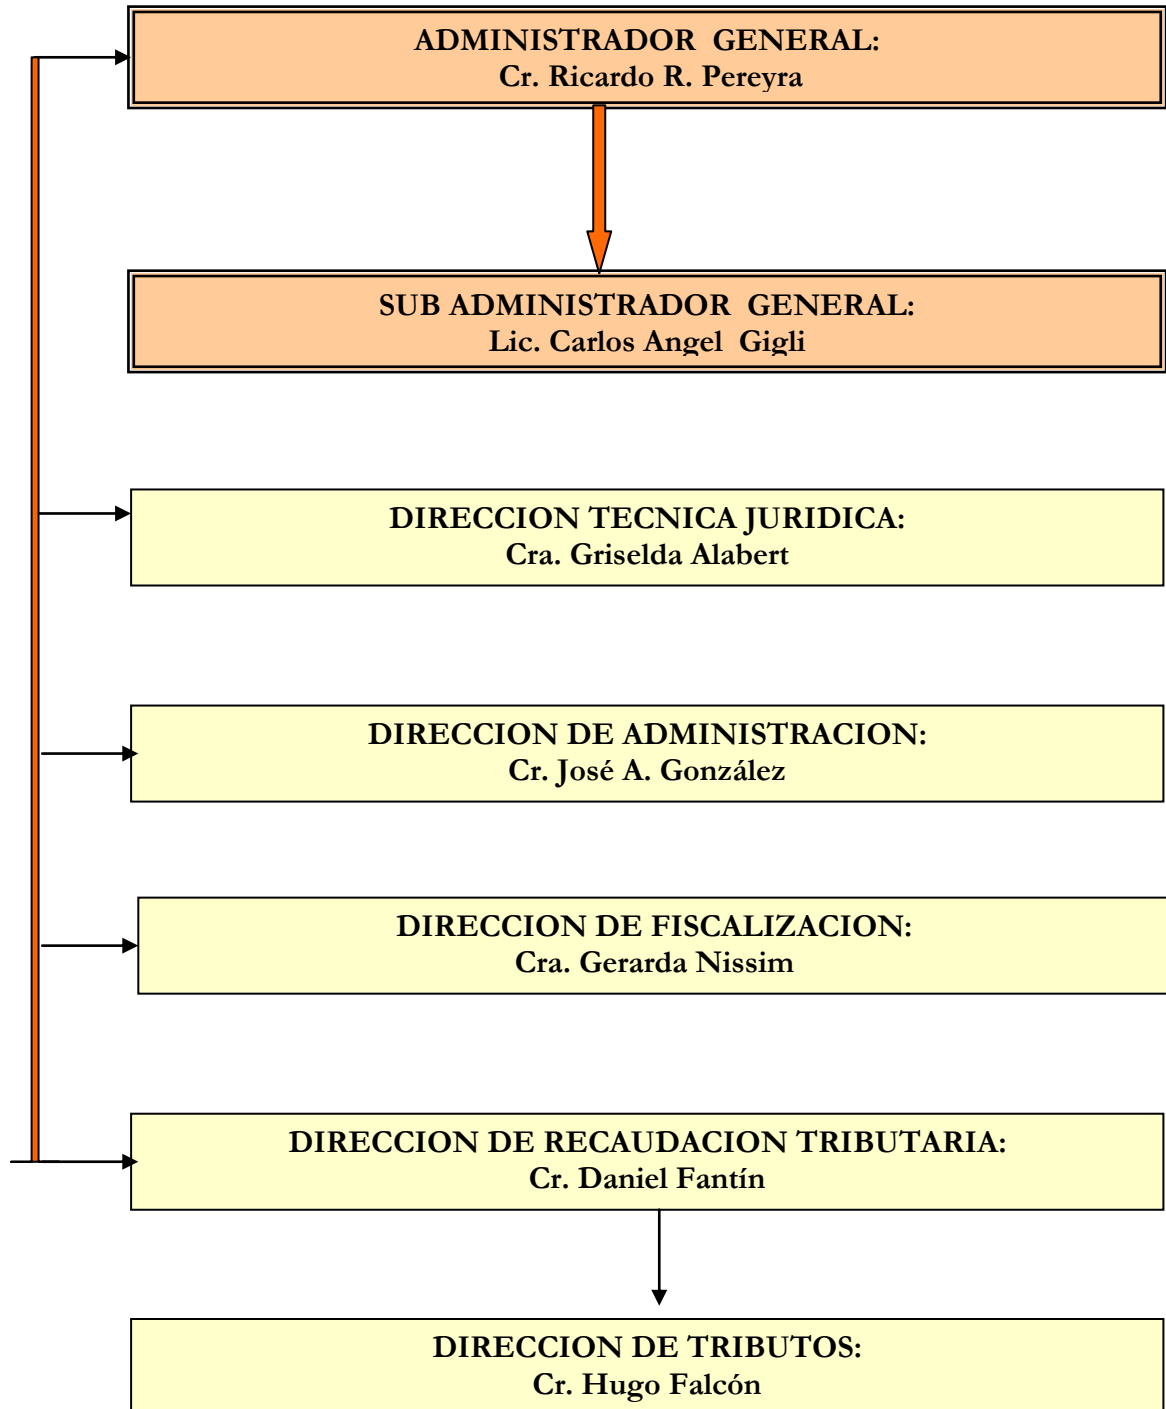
ADMINISTRADOR GENERAL:
Cr. Ricardo R. Pereyra

SUB ADMINISTRADOR GENERAL:
Lic. Carlos Angel Gigli

DIRECCION TECNICA JURIDICA:
Cra. Griselda Alabert

DIRECCION DE ADMINISTRACION:
Cr. José A. González

DIRECCION DE FISCALIZACION:
Cra. Gerarda Nissim

DIRECCION DE RECAUDACION TRIBUTARIA:
Cr. Daniel Fantín

DIRECCION DE TRIBUTOS:
Cr. Hugo Falcón